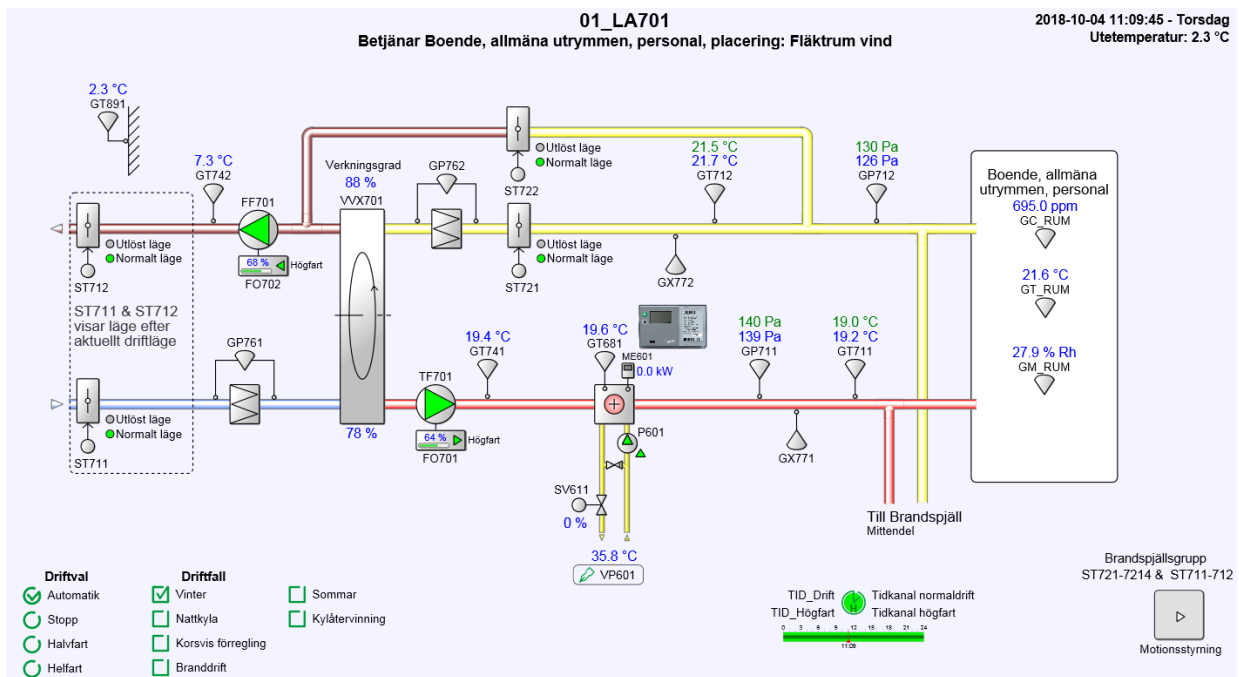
01_LA701
Betjänar Boende, allmäna utrymmen, personal, placering: Fläktrum vind

2018-10-04 11:09:45 - Torsdag
Utetemperatur: 2.3 °C

2.3 °C
GT891

7.3 °C
GT742

FF701
68 %
Högfart
FO702

Utlöst läge
Normalt läge
ST712

ST711 & ST712 visar läge efter aktuellt driftläge

GP761

Utlöst läge
Normalt läge
ST711

Verkningsgrad
88 %
VVX701
78 %

GP762

Utlöst läge
Normalt läge
ST722

Utlöst läge
Normalt läge
ST721

21.5 °C
21.7 °C
GT712

GX772

130 Pa
126 Pa
GP712

Boende, allmäna utrymmen, personal
695.0 ppm
GC_RUM
21.6 °C
GT_RUM
27.9 % Rh
GM_RUM

TF701
64 %
Högfart
FO701

19.4 °C
GT741

19.6 °C
GT681

ME601
0.0 kW

P601

SV611
0 %

35.8 °C
VP601

140 Pa
139 Pa
GP711

GX771

19.0 °C
19.2 °C
GT711

Till Brandspjäll
Mittendel

Driftval
Automatik
Stopp
Halvfart
Helfart

Driftfall
Vinter
Nattkyla
Korsvis förregling
Branddrift
Sommar
Kylåtervinning

TID_Drift
TID_Högfart
Tidkanal normaldrift
Tidkanal högfart
0 3 6 9 12 15 18 21 24
11:09

Brandspjällsgrupp
ST721-7214 & ST711-712
Motionsstyrning